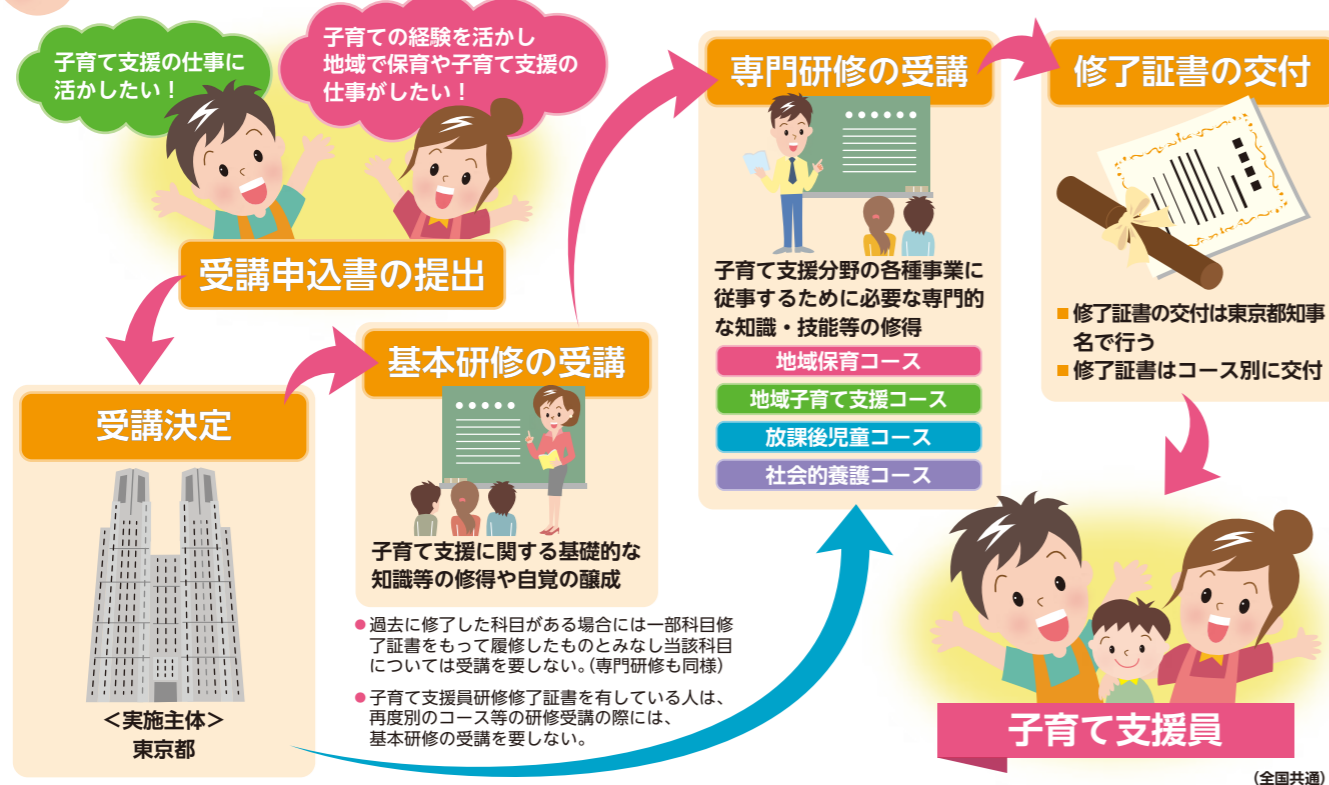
子育て支援の仕事に活かしたい！

子育ての経験を活かし地域で保育や子育て支援の仕事がしたい！

受講申込書の提出

受講決定

＜実施主体＞
東京都

基本研修の受講

子育て支援に関する基礎的な知識等の修得や自覚の醸成

● 過去に修了した科目がある場合には一部科目修了証書をもって履修したものとみなし当該科目については受講を要しない。(専門研修も同様)

● 子育て支援員研修修了証書を有している人は、再度別のコース等の研修受講の際には、基本研修の受講を要しない。

専門研修の受講

子育て支援分野の各種事業に従事するために必要な専門的な知識・技能等の修得

地域保育コース

地域子育て支援コース

放課後児童コース

社会的養護コース

修了証書の交付

■ 修了証書の交付は東京都知事名で行う

■ 修了証書はコース別に交付

子育て支援員

（全国共通）